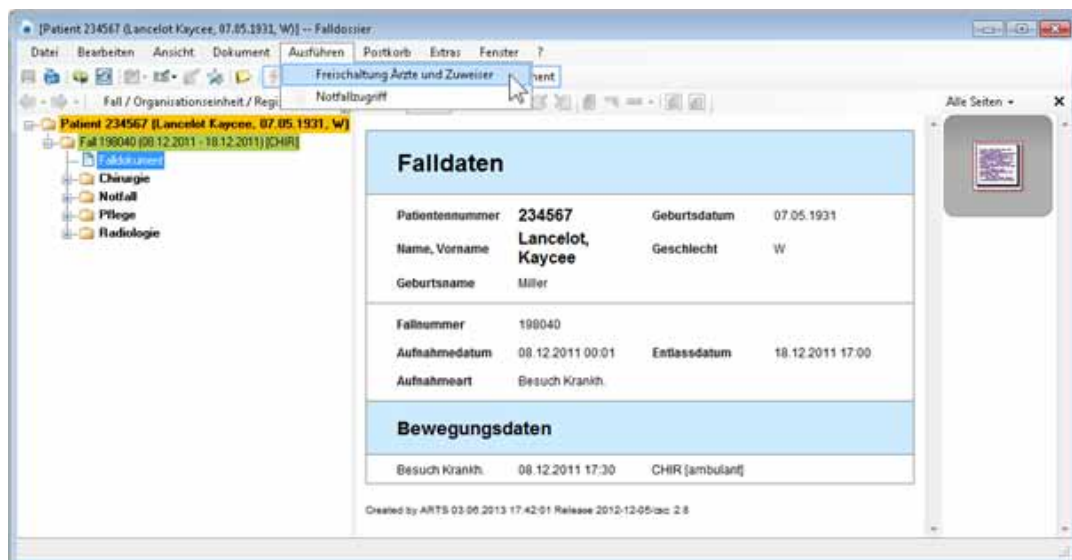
[Patient 234567 (Lancelot Kaycee, 07.05.1931, W)] -- Falldossier

Datei Bearbeiten Ansicht Dokument Ausführen Postkorb Extras Fenster ?

Freischaltung Ärzte und Zuweiser
Notfallzugriff

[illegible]ment

Fall / Organisationseinheit / Regi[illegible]

Alle Seiten

Patient 234567 (Lancelot Kaycee, 07.05.1931, W)
Fall 198040 (08.12.2011 - 18.12.2011) [CHIR]
Falldokument
Chirurgie
Notfall
Pflege
Radiologie

Falldaten

| Patientennummer | 234567 | Geburtsdatum | 07.05.1931 |
|---|---|---|---|
| Name, Vorname | Lancelot, Kaycee | Geschlecht | W |
| Geburtsname | Miller | | |

| Fallnummer | 198040 | | |
|---|---|---|---|
| Aufnahmedatum | 08.12.2011 00:01 | Entlassdatum | 18.12.2011 17:00 |
| Aufnahmeart | Besuch Krankh. | | |

Bewegungsdaten

| Besuch Krankh. | 08.12.2011 17:30 | CHIR [ambulant] |
|---|---|---|

Created by ARTS 03.06.2013 17:42:01 Release 2012-12-05/csc 2.8